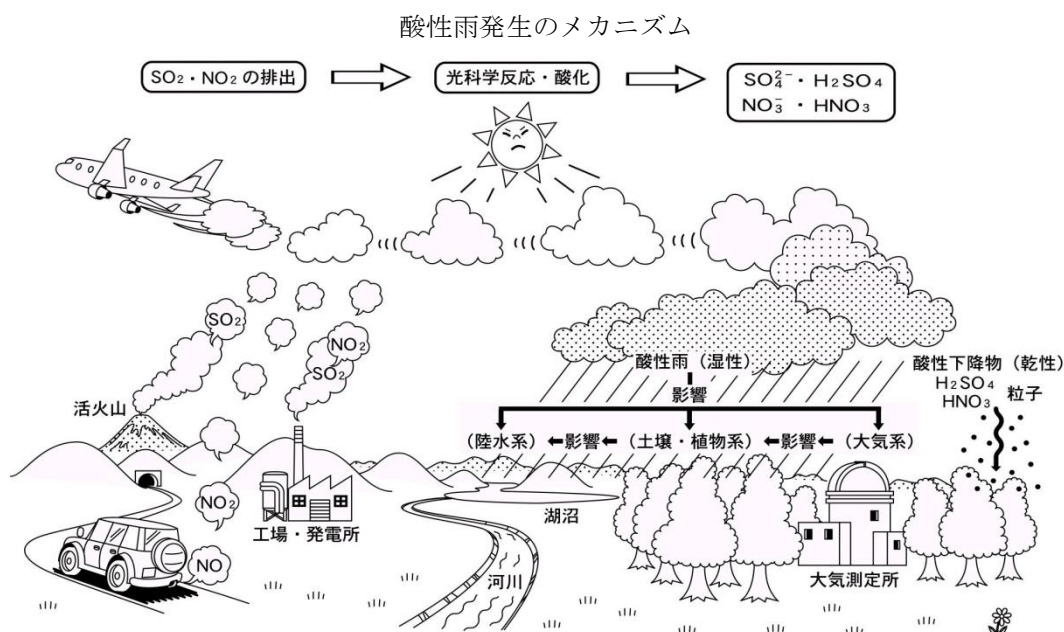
酸性雨発生のメカニズム

$SO_2$・$NO_2$ の排出

光科学反応・酸化

$SO_4^{2-}$・$H_2SO_4$
$NO_3^-$・$HNO_3$

$SO_2$

$NO_2$

$SO_2$

活火山

$NO_2$

$NO$

工場・発電所

酸性雨（湿性）

影響

（陸水系）←影響←（土壌・植物系）←影響←（大気系）

湖沼

河川

大気測定所

酸性下降物（乾性）

$H_2SO_4$
$HNO_3$

粒子